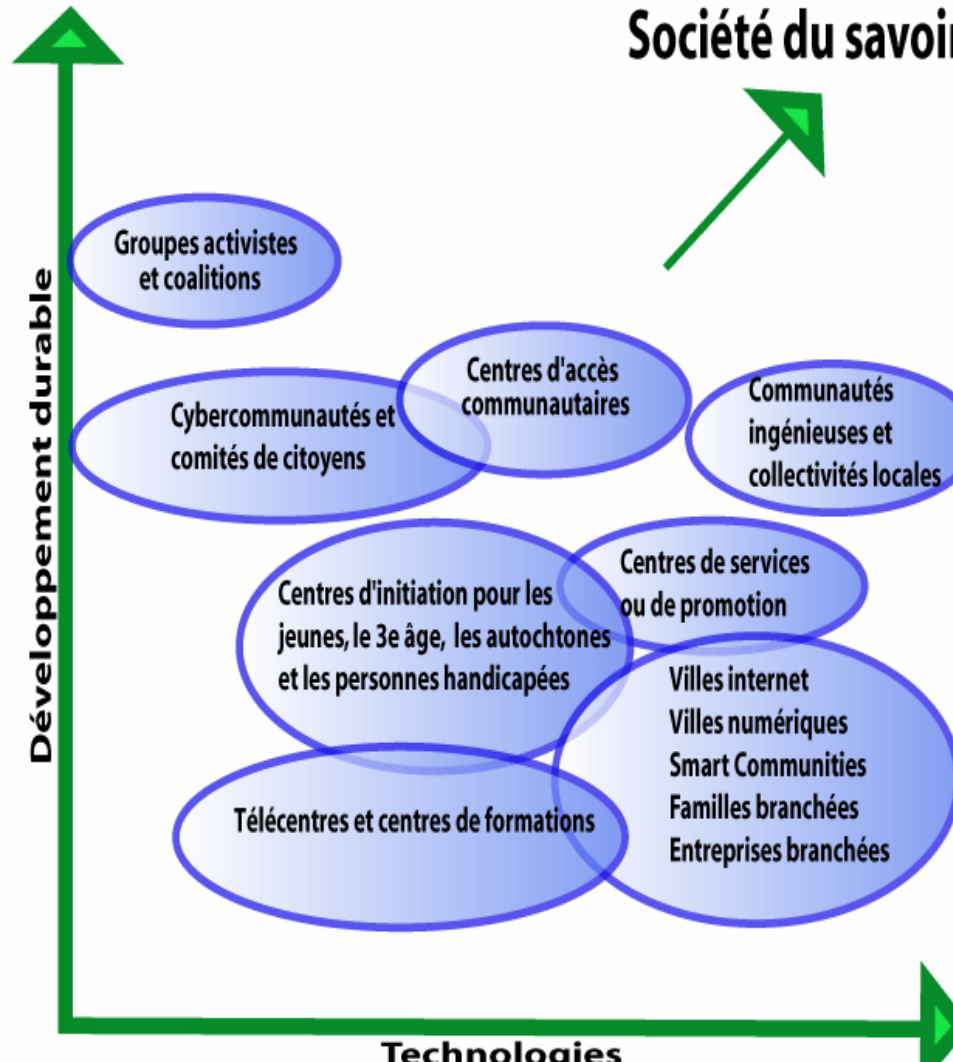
Société du savoi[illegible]

Développement durable

Groupes activistes et coalitions

Centres d'accès communautaires

Cybercommunautés et comités de citoyens

Communautés ingénieuses et collectivités locales

Centres de services ou de promotion

Centres d'initiation pour les jeunes, le 3e âge, les autochtones et les personnes handicapées

Villes internet
Villes numériques
Smart Communities
Familles branchées
Entreprises branchées

Télécentres et centres de formations

Technologies